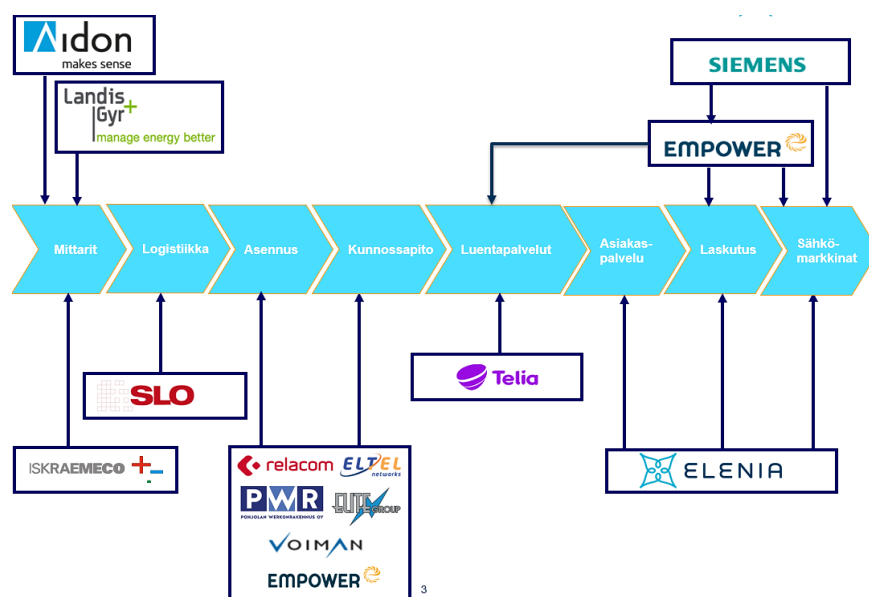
Aidon
makes sense

Landis Gyr+
manage energy better

SIEMENS

EMPOWER

Mittarit

Logistiikka

Asennus

Kunnossapito

Luentapalvelut

Asiakas-palvelu

Laskutus

Sähkö-markkinat

SLO

Telia

ISKRAEMECO

relacom

ELTEL networks

PWR
POHJOLAN VERKONRAKENNUS OY

EMTELE GROUP

VOIMAN

EMPOWER

ELENIA

3